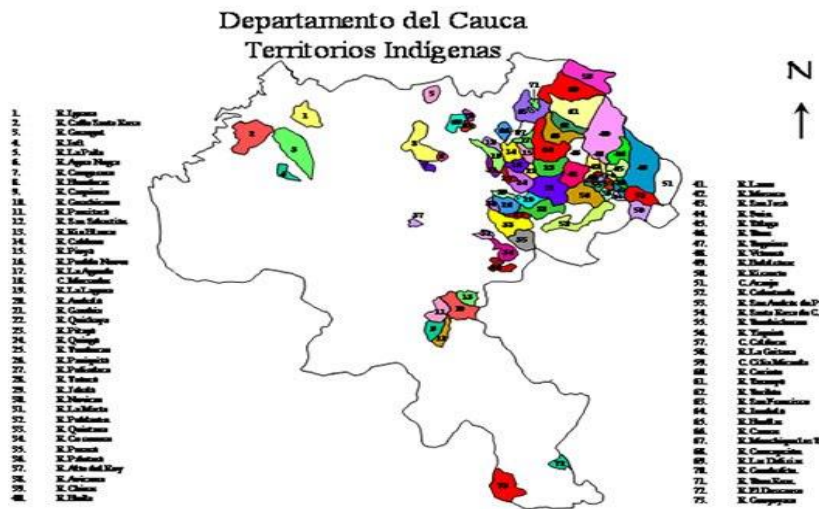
Departamento del Cauca
Territorios Indígenas

N

1. R.Iguana
2. R.Caño Santa Rosa
3. R.Guangui
4. R.Eté
5. R.La Peña
6. R.Agua Negra
7. R.Guaguancó
8. R.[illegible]
9. R.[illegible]
10. R.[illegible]
11. R.Puracé
12. R.San Sebastián
13. R.Río Blanco
14. R.Caldono
15. R.Pitayó
16. R.Pueblo Nuevo
17. R.La Aguada
18. C.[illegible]
19. R.La Laguna
20. R.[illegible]
21. R.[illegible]
22. R.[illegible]
23. R.Pitayó
24. R.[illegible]
25. R.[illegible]
26. R.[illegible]
27. R.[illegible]
28. R.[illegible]
29. R.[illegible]
30. R.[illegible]
31. R.La Maria
32. R.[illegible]
33. R.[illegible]
34. R.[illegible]
35. R.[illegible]
36. R.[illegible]
37. R.Alto del Rey
38. R.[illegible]
39. R.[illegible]
40. R.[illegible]

41. R.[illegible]
42. R.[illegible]
43. R.San José
44. R.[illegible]
45. R.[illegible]
46. R.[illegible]
47. R.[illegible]
48. R.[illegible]
49. R.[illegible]
50. R.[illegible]
51. C.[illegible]
52. R.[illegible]
53. R.San Andrés de P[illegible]
54. R.Santa Rosa de C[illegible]
55. R.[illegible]
56. R.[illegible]
57. C.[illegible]
58. R.La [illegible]
59. C.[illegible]
60. R.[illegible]
61. R.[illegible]
62. R.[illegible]
63. R.San Francisco
64. R.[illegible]
65. R.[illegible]
66. R.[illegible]
67. R.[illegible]
68. R.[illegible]
69. R.Las Delicias
70. R.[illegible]
71. R.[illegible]
72. R.El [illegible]
73. R.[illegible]

1 2 3 4 5 14 37 51 72 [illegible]